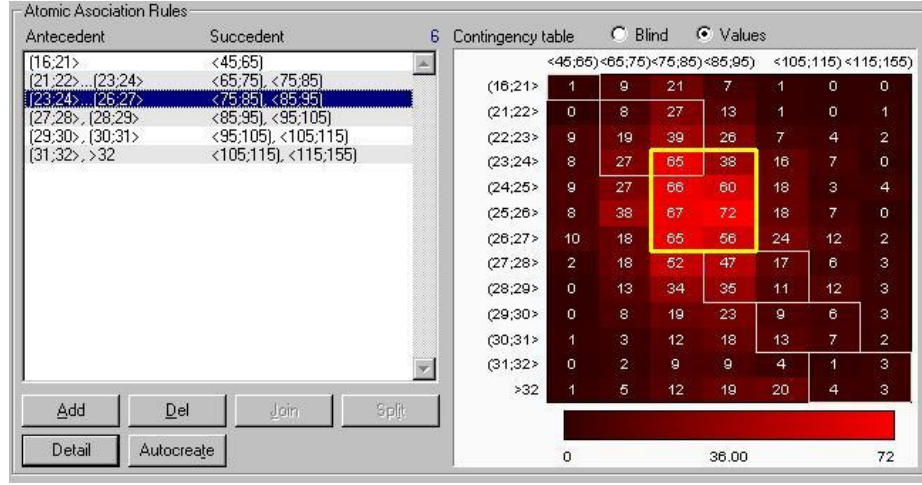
Atomic Asociation Rules

| Antecedent | Succedent |
|---|---|
| (16;21> | <45;65) |
| (21;22>...(23;24> | <65;75), <75;85) |
| (23;24>...(26;27> | <75;85), <85;95) |
| (27;28>, (28;29> | <85;95), <95;105) |
| (29;30>, (30;31> | <95;105), <105;115) |
| (31;32>, >32 | <105;115), <115;155) |

6 Contingency table

Blind Values

| | <45;65) | <65;75) | <75;85) | <85;95) | | <105;115) | <115;155) |
|---|---|---|---|---|---|---|---|
| (16;21> | 1 | 9 | 21 | 7 | 1 | 0 | 0 |
| (21;22> | 0 | 8 | 27 | 13 | 1 | 0 | 1 |
| (22;23> | 9 | 19 | 39 | 26 | 7 | 4 | 2 |
| (23;24> | 8 | 27 | 65 | 38 | 16 | 7 | 0 |
| (24;25> | 9 | 27 | 66 | 60 | 18 | 3 | 4 |
| (25;26> | 8 | 38 | 67 | 72 | 18 | 7 | 0 |
| (26;27> | 10 | 18 | 65 | 56 | 24 | 12 | 2 |
| (27;28> | 2 | 18 | 52 | 47 | 17 | 6 | 3 |
| (28;29> | 0 | 13 | 34 | 35 | 11 | 12 | 3 |
| (29;30> | 0 | 8 | 19 | 23 | 9 | 6 | 3 |
| (30;31> | 1 | 3 | 12 | 18 | 13 | 7 | 2 |
| (31;32> | 0 | 2 | 9 | 9 | 4 | 1 | 3 |
| >32 | 1 | 5 | 12 | 19 | 20 | 4 | 3 |

0 36.00 72

Add Del Join Split

Detail Autocreate